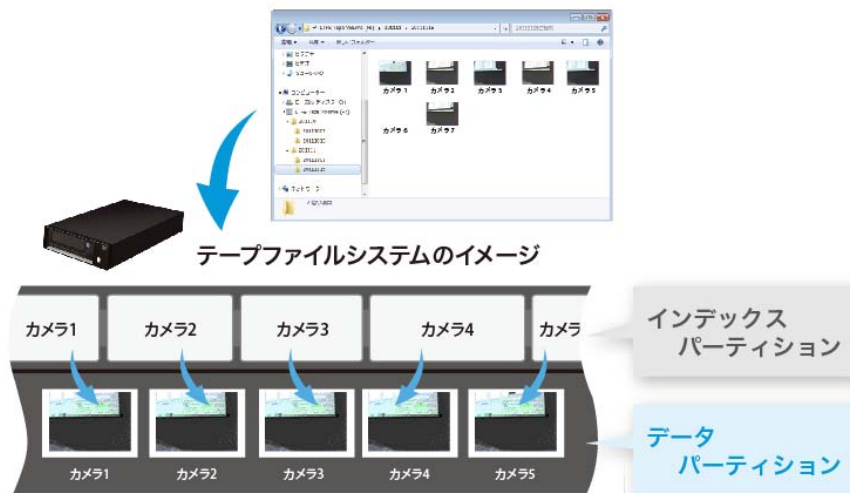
カメラ1 カメラ2 カメラ3 カメラ4 カメラ5
カメラ6 カメラ7

テープファイルシステムのイメージ

カメラ1
カメラ2
カメラ3
カメラ4
カメラ

インデックス
パーティション

カメラ1
カメラ2
カメラ3
カメラ4
カメラ5

データ
パーティション